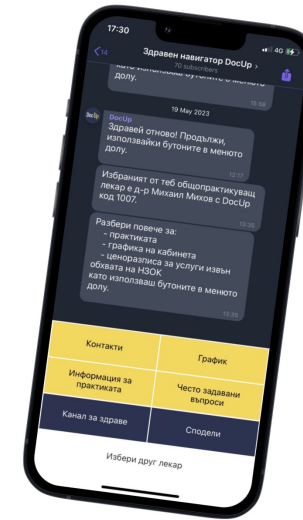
17:30

14

Здравен навигатор DocUp

70 subscribers

като използваш бутоните в менюто долу.

15:56

19 May 2023

DocUp

Здравей отново! Продължи, използвайки бутоните в менюто долу.

12:17

Избраният от теб общопрактикуващ лекар е д-р Михаил Михов с DocUp код 1007.

13:35

Разбери повече за:
- практиката
- графика на кабинета
- ценоразписа за услуги извън обхвата на НЗОК
като използваш бутоните в менюто долу.

13:35

Контакти

График

Информация за практиката

Често задавани въпроси

Канал за здраве

Сподели

Избери друг лекар